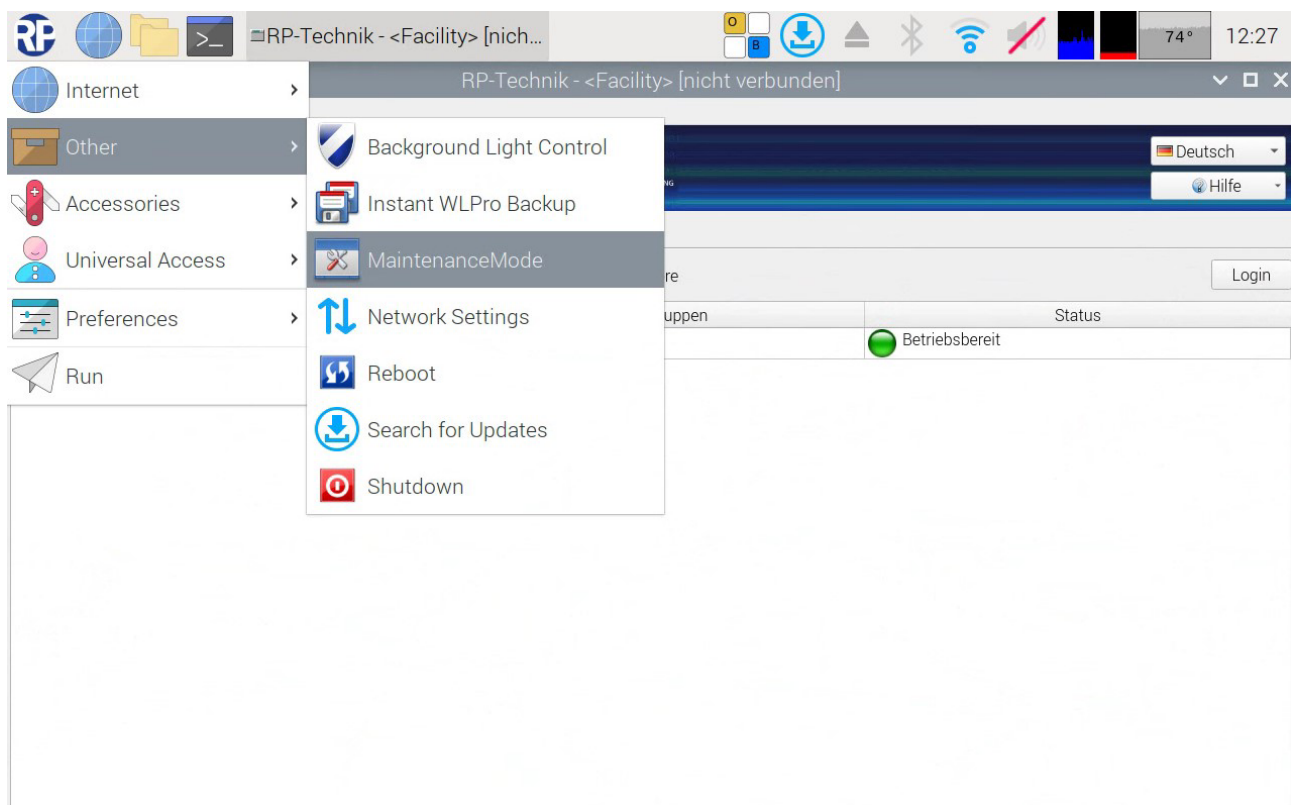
RP-Technik - <Facility> [nich...

O B

74°

12:27

Internet

Other

Accessories

Universal Access

Preferences

Run

RP-Technik - <Facility> [nicht verbunden]

Background Light Control

Instant WLPro Backup

MaintenanceMode

Network Settings

Reboot

Search for Updates

Shutdown

Deutsch

Hilfe

re

Login

uppen

Status

Betriebsbereit